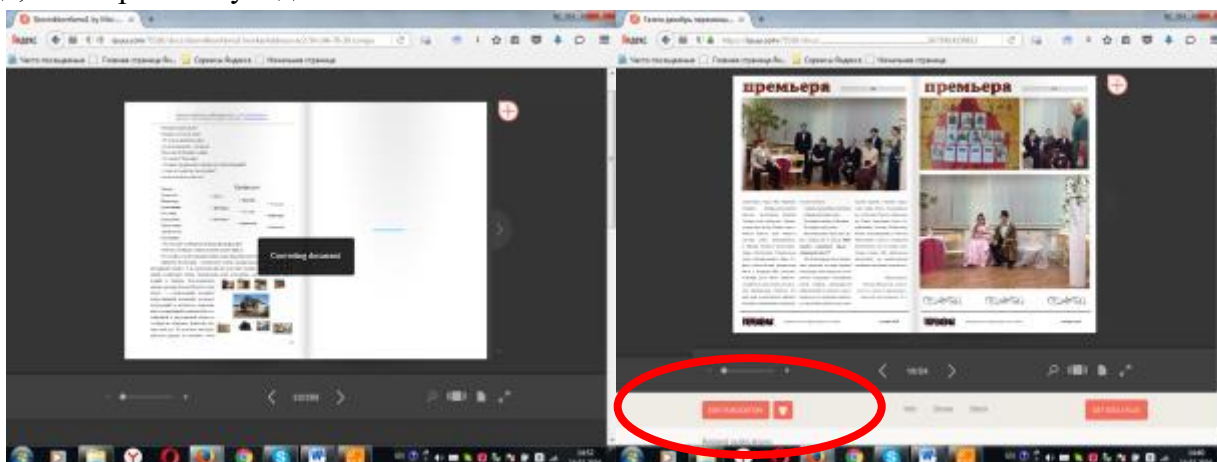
Яндекс

Часто посещаемые | Главная страница Ян... | Сервисы Яндекса | Начальная страница

Converting document

премьера

премьера

Яндекс

Часто посещаемые | Главная страница Ян... | Сервисы Яндекса | Начальная страница

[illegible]